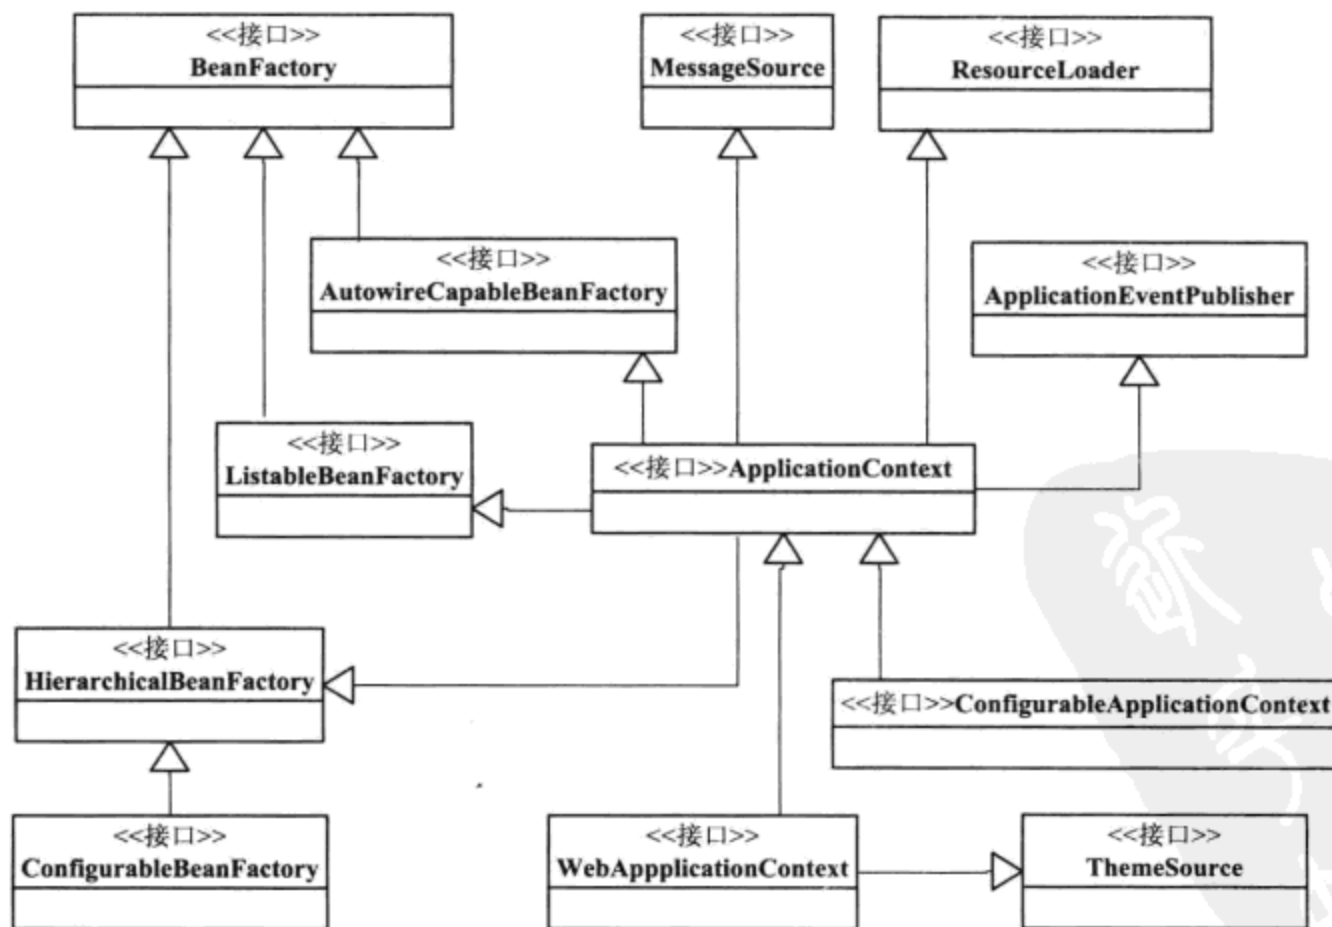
<<接口>>
BeanFactory

<<接口>>
MessageSource

<<接口>>
ResourceLoader

<<接口>>
AutowireCapableBeanFactory

<<接口>>
ApplicationEventPublisher

<<接口>>
ListableBeanFactory

<<接口>>ApplicationContext

<<接口>>
HierarchicalBeanFactory

<<接口>>ConfigurableApplicationContext

<<接口>>
ConfigurableBeanFactory

<<接口>>
WebApppplicationContext

<<接口>>
ThemeSource